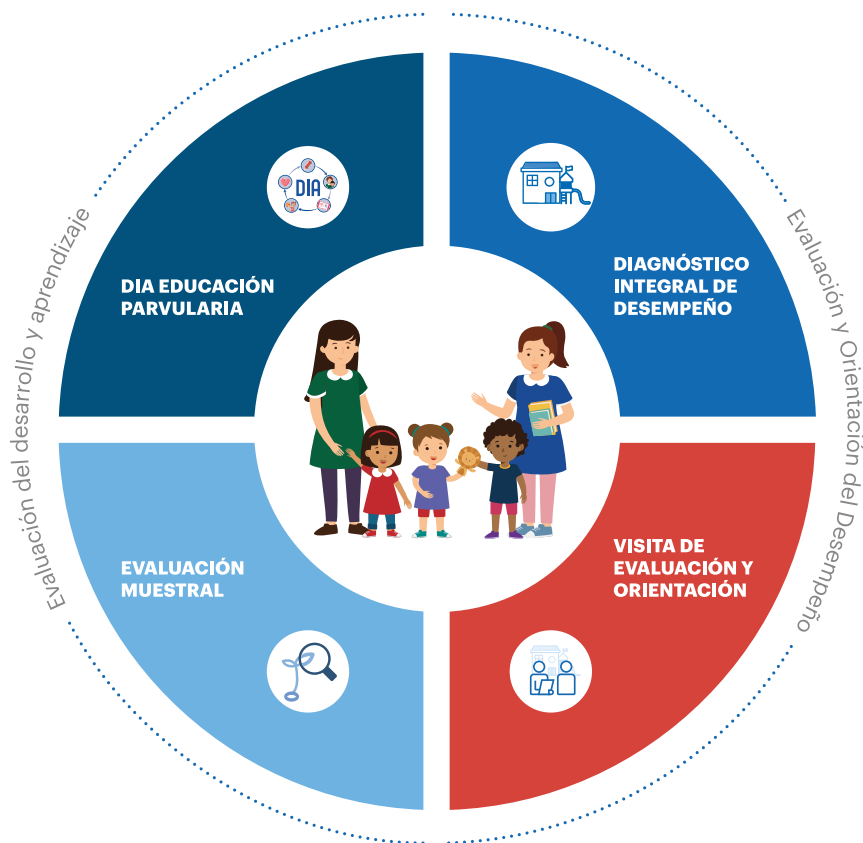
Evaluación del desarrollo y aprendizaje

DIA

DIA EDUCACIÓN PARVULARIA

DIAGNÓSTICO INTEGRAL DE DESEMPEÑO

Evaluación y Orientación del Desempeño

EVALUACIÓN MUESTRAL

VISITA DE EVALUACIÓN Y ORIENTACIÓN